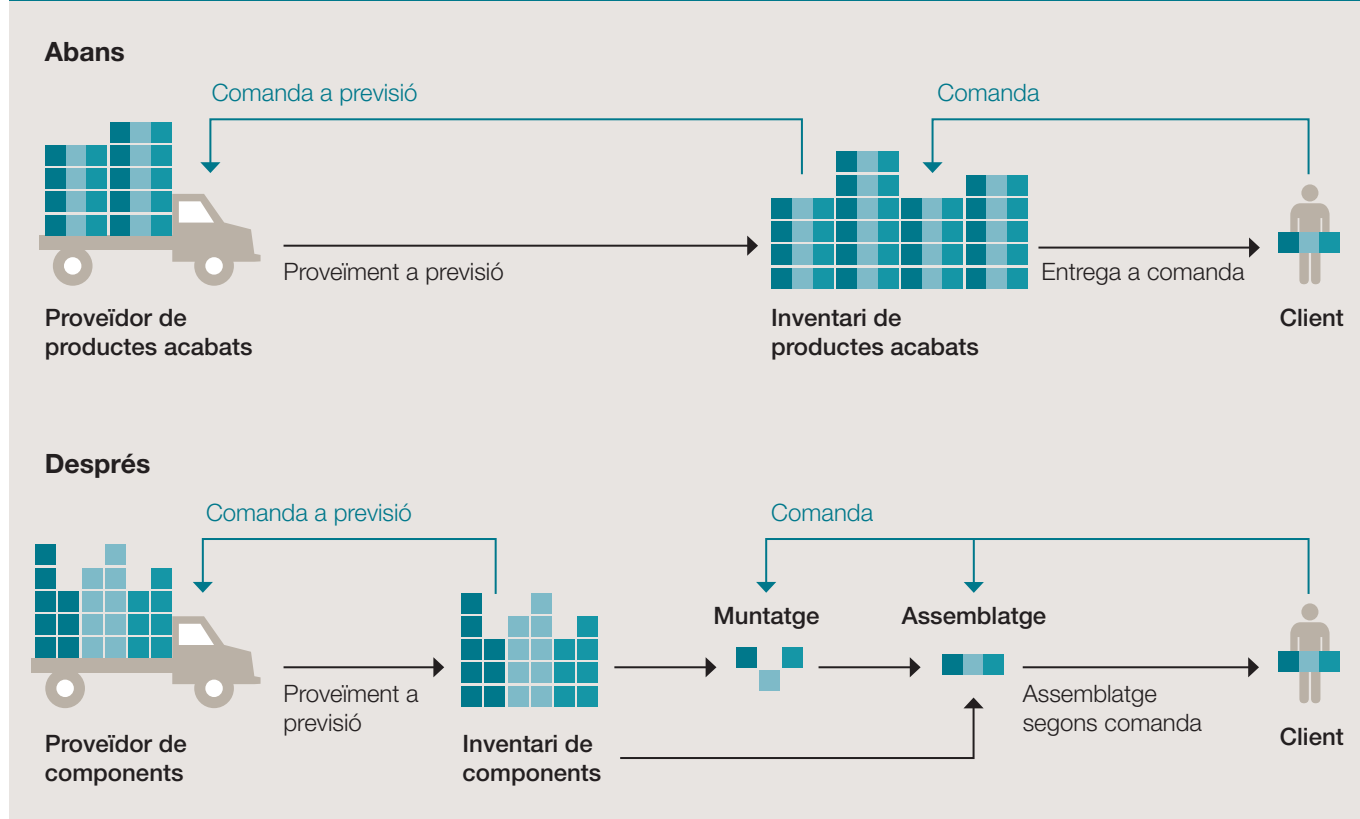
Abans

Comanda a previsió

Comanda

Proveïment a previsió

Entrega a comanda

Proveïdor de productes acabats

Inventari de productes acabats

Client

Després

Comanda a previsió

Comanda

Muntatge

Assemblatge

Proveïment a previsió

Assemblatge segons comanda

Proveïdor de components

Inventari de components

Client